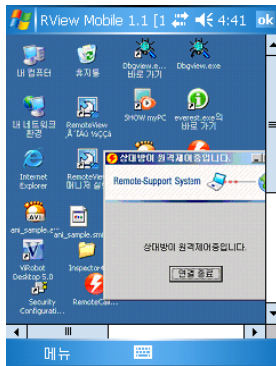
RView Mobile 1.1 [1 4:41 ok

내 컴퓨터

휴지통

Dbgview.exe 바로 가기

Dbgview.exe

내 네트워크 환경

RemoteView ÀˆTÁú ¾ÇÇà

SHOW myPC

everest.exe 바로 가기

Internet Explorer

RemoteView 매니저 실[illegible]

ani_sample.exe

ani_sample.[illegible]

ViRobot Desktop 5.0

Inspector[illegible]

Security Configurati...

RemoteCa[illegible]

상대방이 원격제어중입니다.

Remote-Support System

상대방의 원격제어중입니다.

연결 종료

메뉴